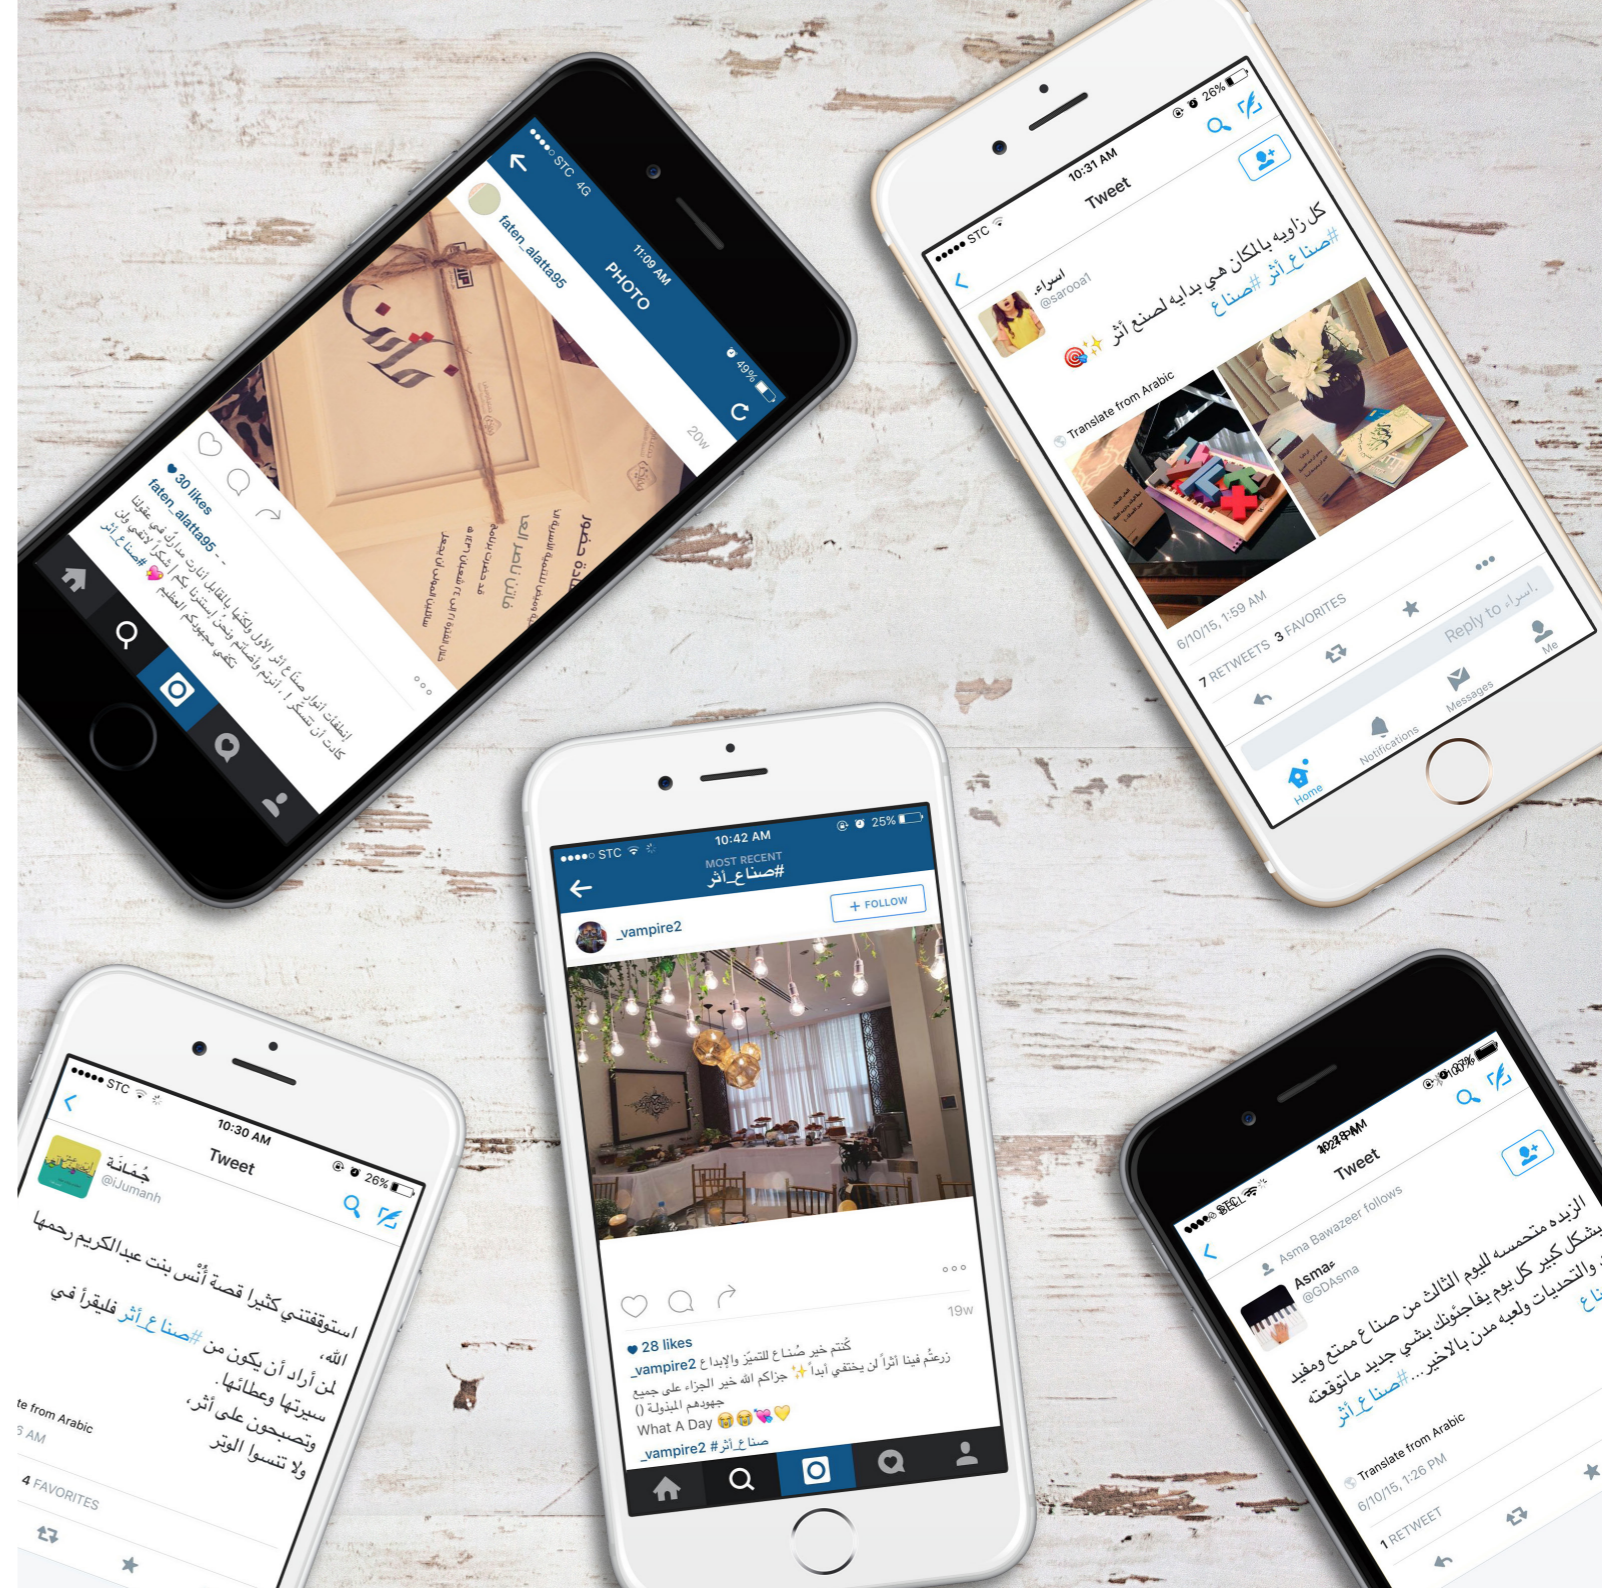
●●●●○ STC 4G 11:09 AM 49%
PHOTO
faten_alattaa95
20w
30 likes
faten_alattaa95 انطلقت أنوار صناع أثر الأول ولكنها بالمقابل أنارت مدارك في عقولنا كانت أن تستكر .. أثرتم واصلتم وتحن استنزنا بكم أشكراً لأنكم كنتم ... يكفي مجهودكم العظيم
#صناع_أثر

●●●●○ STC 10:31 AM 26%
Tweet
اسراء
@sarooa1
كل زاويه بالمكان هي بدايه لصنع أثر #صناع_أثر #صناع
Translate from Arabic
6/10/15, 1:59 AM
7 RETWEETS 3 FAVORITES
Reply to اسراء
Home Notifications Messages Me

●●●●○ STC 10:42 AM 25%
MOST RECENT
#صناع_أثر
+ FOLLOW
_vampire2
19w
28 likes
_vampire2 زرعتُم فينا أثراً لن يختفي أبداً ✨ كُنتم خير صُناع للتميّز والإبداع جزاكم الله خير الجزاء على جميع جهودهم المبذولة ()
What A Day 😭😭💘💛
_vampire2 #صناع_أثر

●●●●○ STC 10:30 AM 26%
Tweet
جُمانة
@iJumanh
استوقفتني كثيرا قصة أنس بنت عبدالكريم رحمها الله،
لمن أراد أن يكون من #صناع_أثر فليقرأ في سيرتها وعطائها،
وتصبحون على أثر،
ولا تنسوا الوتر
te from Arabic
6 AM
4 FAVORITES

●●●●○ STC 10:28 PM 100%
Tweet
Asma Bawazeer follows
Asma
@GDAsma
الزبده متحمسه لليوم الثالث من صناع متمع ومفيد بشكل كبير كل يوم يفاجئونك بشي جديد ماتوقعته والتحديات ولعبه مدن بالاخير... #صناع_أثر
Translate from Arabic
6/10/15, 1:26 PM
1 RETWEET